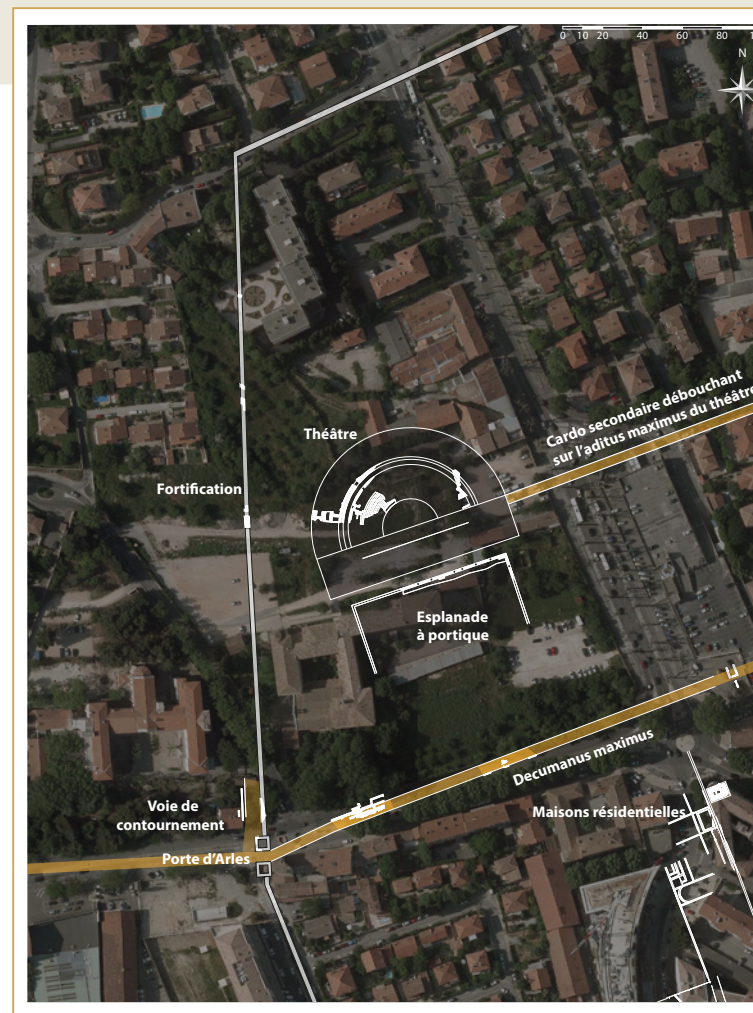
0 10 20 40 60 80

N

Cardo secondaire débouchant sur l'aditus maximus du théâtre

Théâtre

Fortification

Esplanade à portique

Decumanus maximus

Voie de contournement

Maisons résidentielles

Porte d'Arles